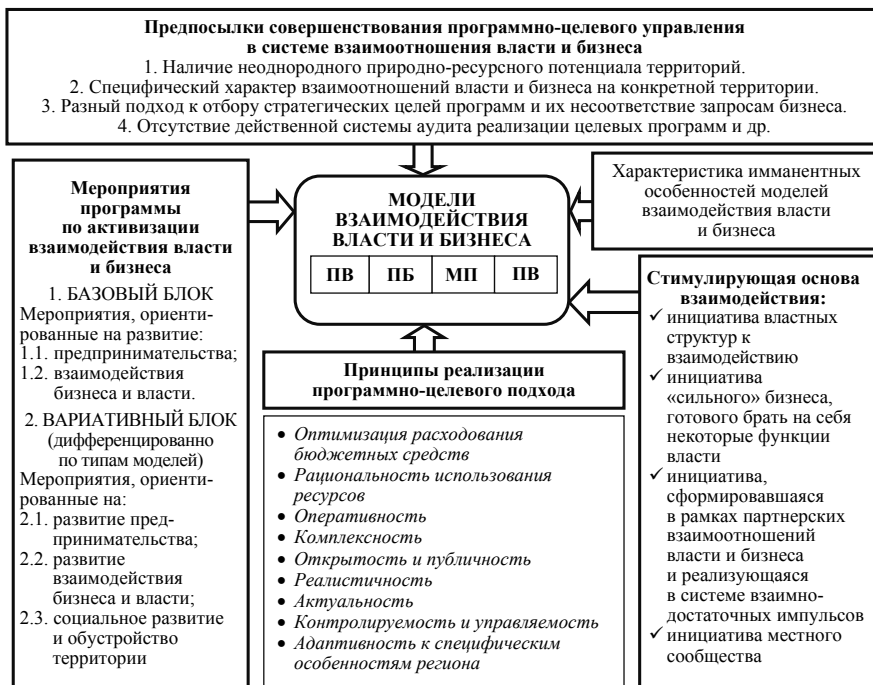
**Предпосылки совершенствования программно-целевого управления в системе взаимоотношения власти и бизнеса**
1. Наличие неоднородного природно-ресурсного потенциала территорий.
2. Специфический характер взаимоотношений власти и бизнеса на конкретной территории.
3. Разный подход к отбору стратегических целей программ и их несоответствие запросам бизнеса.
4. Отсутствие действенной системы аудита реализации целевых программ и др.

**Мероприятия программы по активизации взаимодействия власти и бизнеса**
1. БАЗОВЫЙ БЛОК
Мероприятия, ориентированные на развитие:
1.1. предпринимательства;
1.2. взаимодействия бизнеса и власти.
2. ВАРИАТИВНЫЙ БЛОК (дифференцированно по типам моделей)
Мероприятия, ориентированные на:
2.1. развитие предпринимательства;
2.2. развитие взаимодействия бизнеса и власти;
2.3. социальное развитие и обустройство территории

**МОДЕЛИ ВЗАИМОДЕЙСТВИЯ ВЛАСТИ И БИЗНЕСА**

| ПВ | ПБ | МП | ПВ |
|---|---|---|---|

Характеристика имманентных особенностей моделей взаимодействия власти и бизнеса

**Принципы реализации программно-целевого подхода**
• *Оптимизация расходования бюджетных средств*
• *Рациональность использования ресурсов*
• *Оперативность*
• *Комплексность*
• *Открытость и публичность*
• *Реалистичность*
• *Актуальность*
• *Контролируемость и управляемость*
• *Адаптивность к специфическим особенностям региона*

**Стимулирующая основа взаимодействия:**
✓ инициатива властных структур к взаимодействию
✓ инициатива «сильного» бизнеса, готового брать на себя некоторые функции власти
✓ инициатива, сформировавшаяся в рамках партнерских взаимоотношений власти и бизнеса и реализующаяся в системе взаимнодостаточных импульсов
✓ инициатива местного сообщества